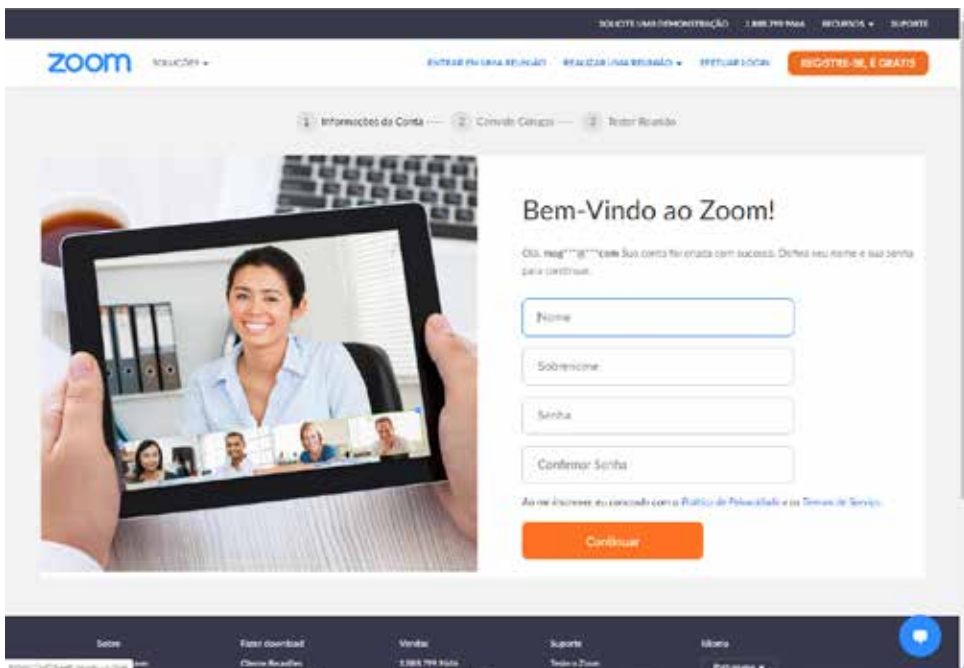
SOLICITE UMA DEMONSTRAÇÃO 1.888.799.9666 RECURSOS ▾ SUPORTE

zoom SOLUÇÕES ▾

ENTRAR EM UMA REUNIÃO REALIZAR UMA REUNIÃO ▾ EFETUAR LOGIN REGISTRE-SE, É GRÁTIS

1 Informações da Conta — 2 Convide Colegas — 3 Testar Reunião

Bem-Vindo ao Zoom!

Olá, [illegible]@***com Sua conta foi criada com sucesso. Defina seu nome e sua senha para continuar.

Nome

Sobrenome

Senha

Confirmar Senha

Ao me inscrever, eu concordo com a Política de Privacidade e os Termos de Serviço.

Continuar

Sobre

Fazer download

Cliente Reuniões

Vendas

1.888.799.9666

Suporte

Teste o Zoom

Idioma

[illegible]